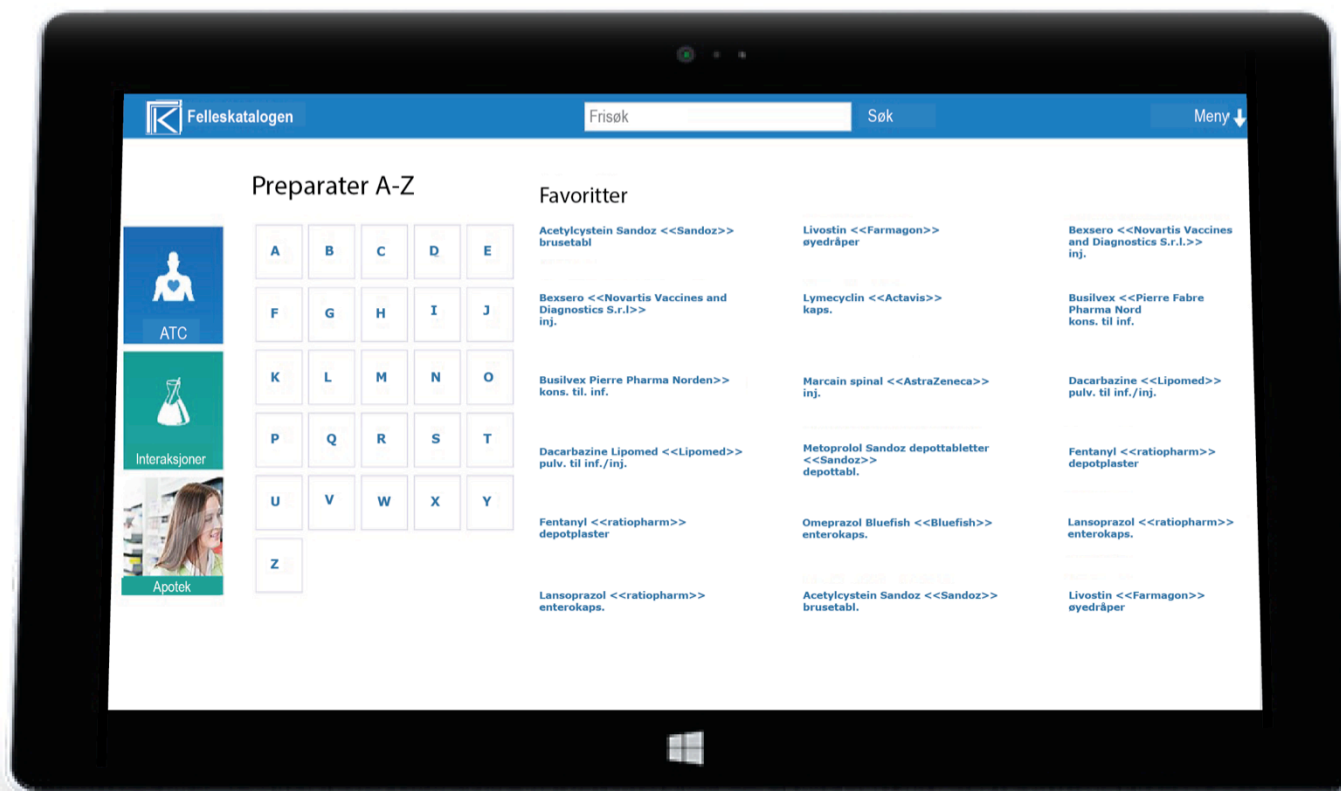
Felleskatalogen

Frisøk

Søk

Meny

ATC

Interaksjoner

Apotek

Preparater A-Z

| A | B | C | D | E |
|---|---|---|---|---|
| F | G | H | I | J |
| K | L | M | N | O |
| P | Q | R | S | T |
| U | V | W | X | Y |
| Z | | | | |

Favoritter

Acetylcystein Sandoz <<Sandoz>> brusetabl

Bexsero <<Novartis Vaccines and Diagnostics S.r.l>> inj.

Busilvex Pierre Pharma Norden>> kons. til. inf.

Dacarbazine Lipomed <<Lipomed>> pulv. til inf./inj.

Fentanyl <<ratiopharm>> depotplaster

Lansoprazol <<ratiopharm>> enterokaps.

Livostin <<Farmagon>> øyedråper

Lymecyclin <<Actavis>> kaps.

Marcain spinal <<AstraZeneca>> inj.

Metoprolol Sandoz depottabletter <<Sandoz>> depottabl.

Omeprazol Bluefish <<Bluefish>> enterokaps.

Acetylcystein Sandoz <<Sandoz>> brusetabl.

Bexsero <<Novartis Vaccines and Diagnostics S.r.l.>> inj.

Busilvex <<Pierre Fabre Pharma Nord kons. til inf.

Dacarbazine <<Lipomed>> pulv. til inf./inj.

Fentanyl <<ratiopharm>> depotplaster

Lansoprazol <<ratiopharm>> enterokaps.

Livostin <<Farmagon>> øyedråper